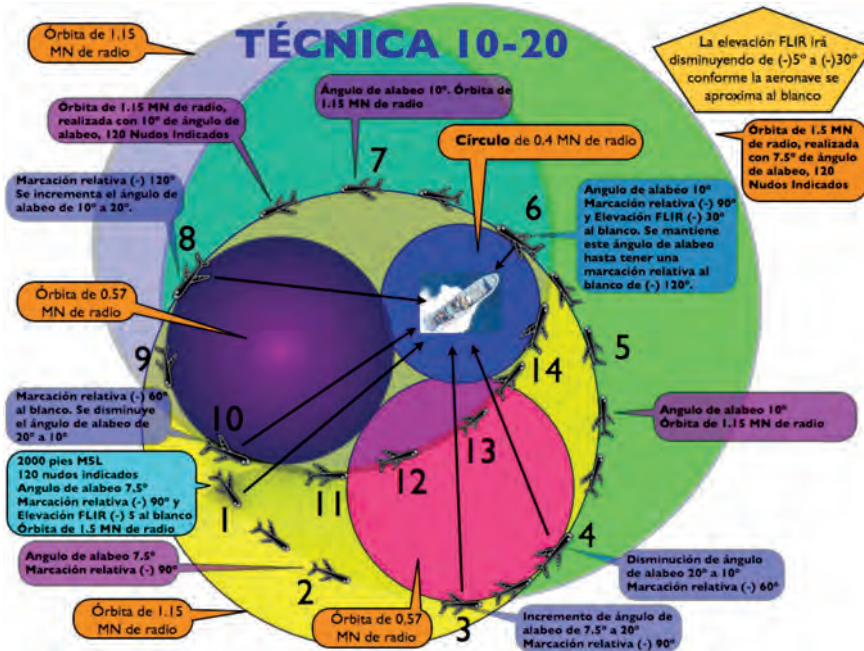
TÉCNICA 10-20

Órbita de 1.15 MN de radio

La elevación FLIR irá disminuyendo de (-)5° a (-)30° conforme la aeronave se aproxima al blanco

Ángulo de alabeo 10°. Órbita de 1.15 MN de radio

Órbita de 1.15 MN de radio, realizada con 10° de ángulo de alabeo, 120 Nudos Indicados

Círculo de 0.4 MN de radio

Órbita de 1.5 MN de radio, realizada con 7.5° de ángulo de alabeo, 120 Nudos Indicados

7

Marcación relativa (-) 120°. Se incrementa el ángulo de alabeo de 10° a 20°.

6

Angulo de alabeo 10° Marcación relativa (-) 90° y Elevación FLIR (-) 30° al blanco. Se mantiene este ángulo de alabeo hasta tener una marcación relativa al blanco de (-) 120°.

8

Órbita de 0.57 MN de radio

5

9

14

Marcación relativa (-) 60° al blanco. Se disminuye el ángulo de alabeo de 20° a 10°

10

Angulo de alabeo 10° Órbita de 1.15 MN de radio

13

2000 pies MSL 120 nudos indicados Angulo de alabeo 7.5° Marcación relativa (-) 90° y Elevación FLIR (-) 5 al blanco Órbita de 1.5 MN de radio

12

11

1

4

Angulo de alabeo 7.5° Marcación relativa (-) 90°

Disminución de ángulo de alabeo 20° a 10° Marcación relativa (-) 60°

2

Órbita de 1.15 MN de radio

Órbita de 0.57 MN de radio

3

Incremento de ángulo de alabeo de 7.5° a 20° Marcación relativa (-) 90°